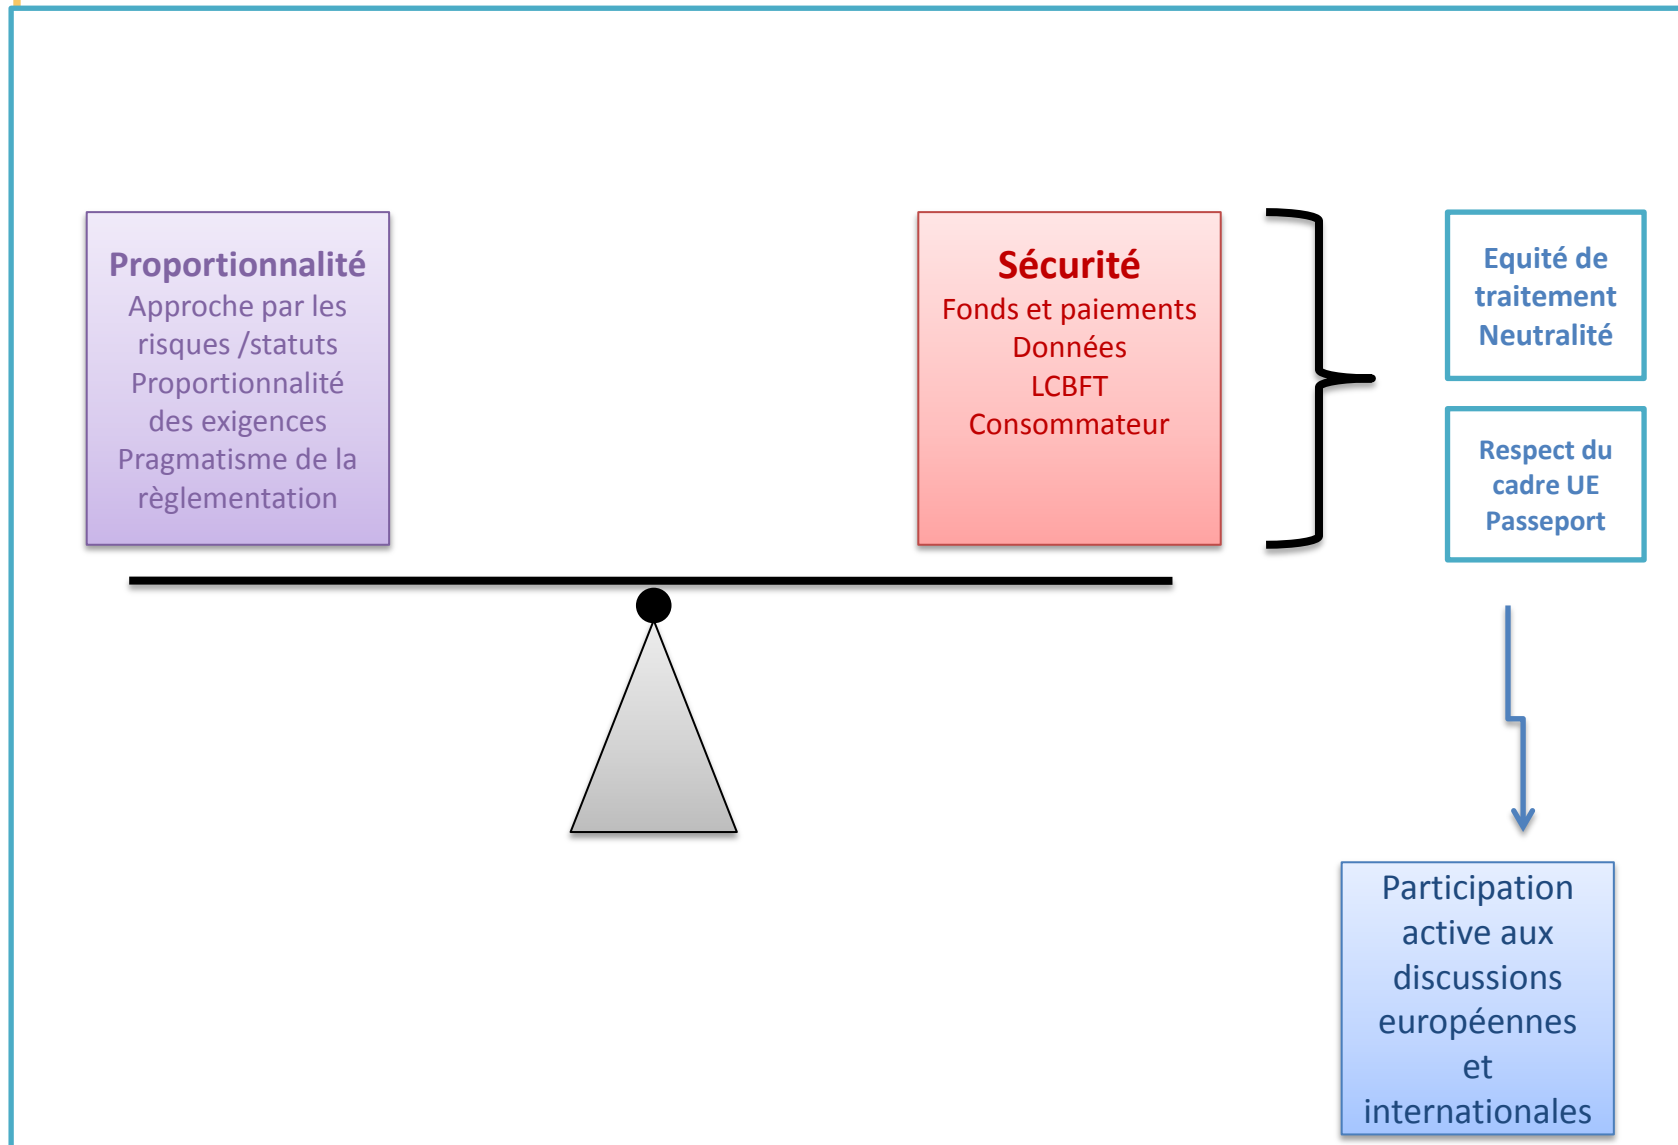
Proportionnalité
Approche par les risques /statuts
Proportionnalité des exigences
Pragmatisme de la règlementation

Sécurité
Fonds et paiements
Données
LCBFT
Consommateur

Equité de traitement
Neutralité

Respect du cadre UE
Passeport

Participation active aux discussions européennes et internationales